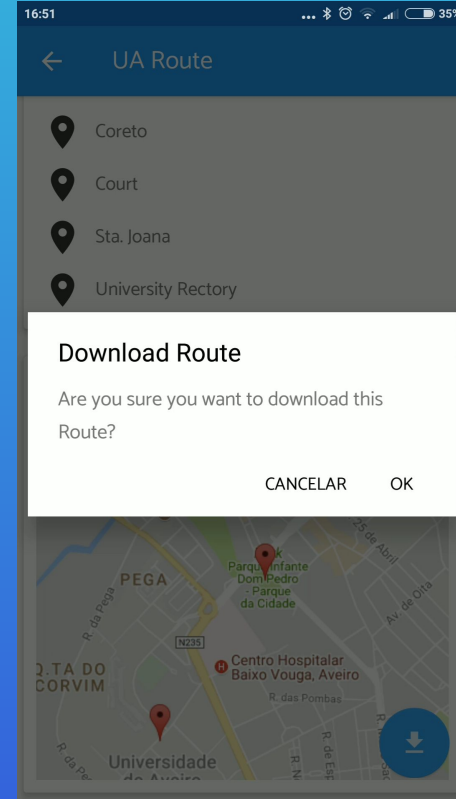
16:51 35%

UA Route

Coreto

Court

Sta. Joana

University Rectory

Download Route

Are you sure you want to download this Route?

CANCELAR OK

PEGA

R. da Pega

Parque Infante Dom Pedro - Parque da Cidade

25 de Abril

Av. de Oita

N235

Centro Hospitalar Baixo Vouga, Aveiro

Q.TA DO CORVIM

R. das Pombas

Universidade

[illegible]